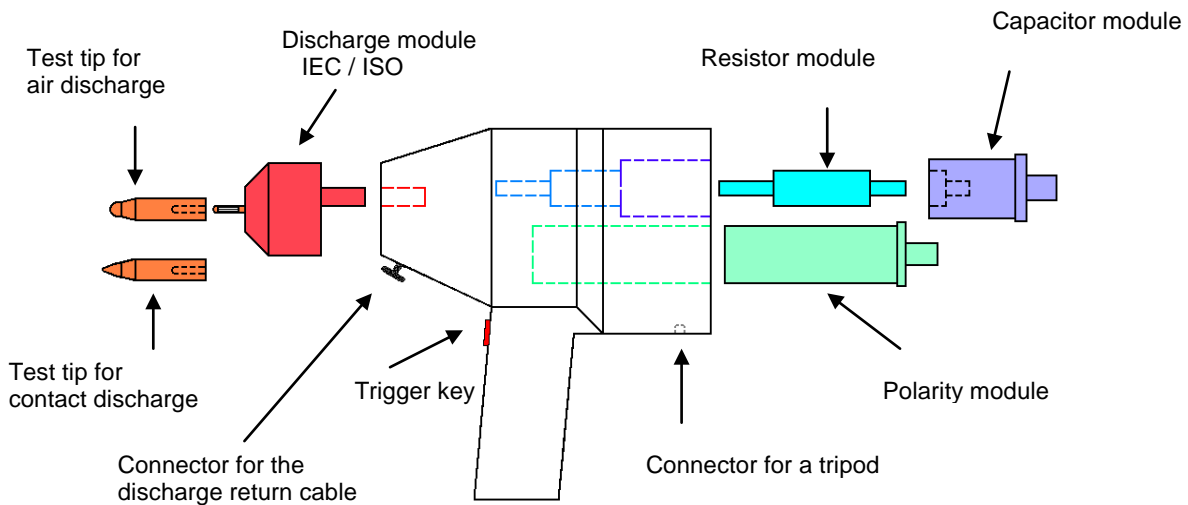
Test tip for air discharge

Discharge module IEC / ISO

Resistor module

Capacitor module

Test tip for contact discharge

Trigger key

Polarity module

Connector for the discharge return cable

Connector for a tripod